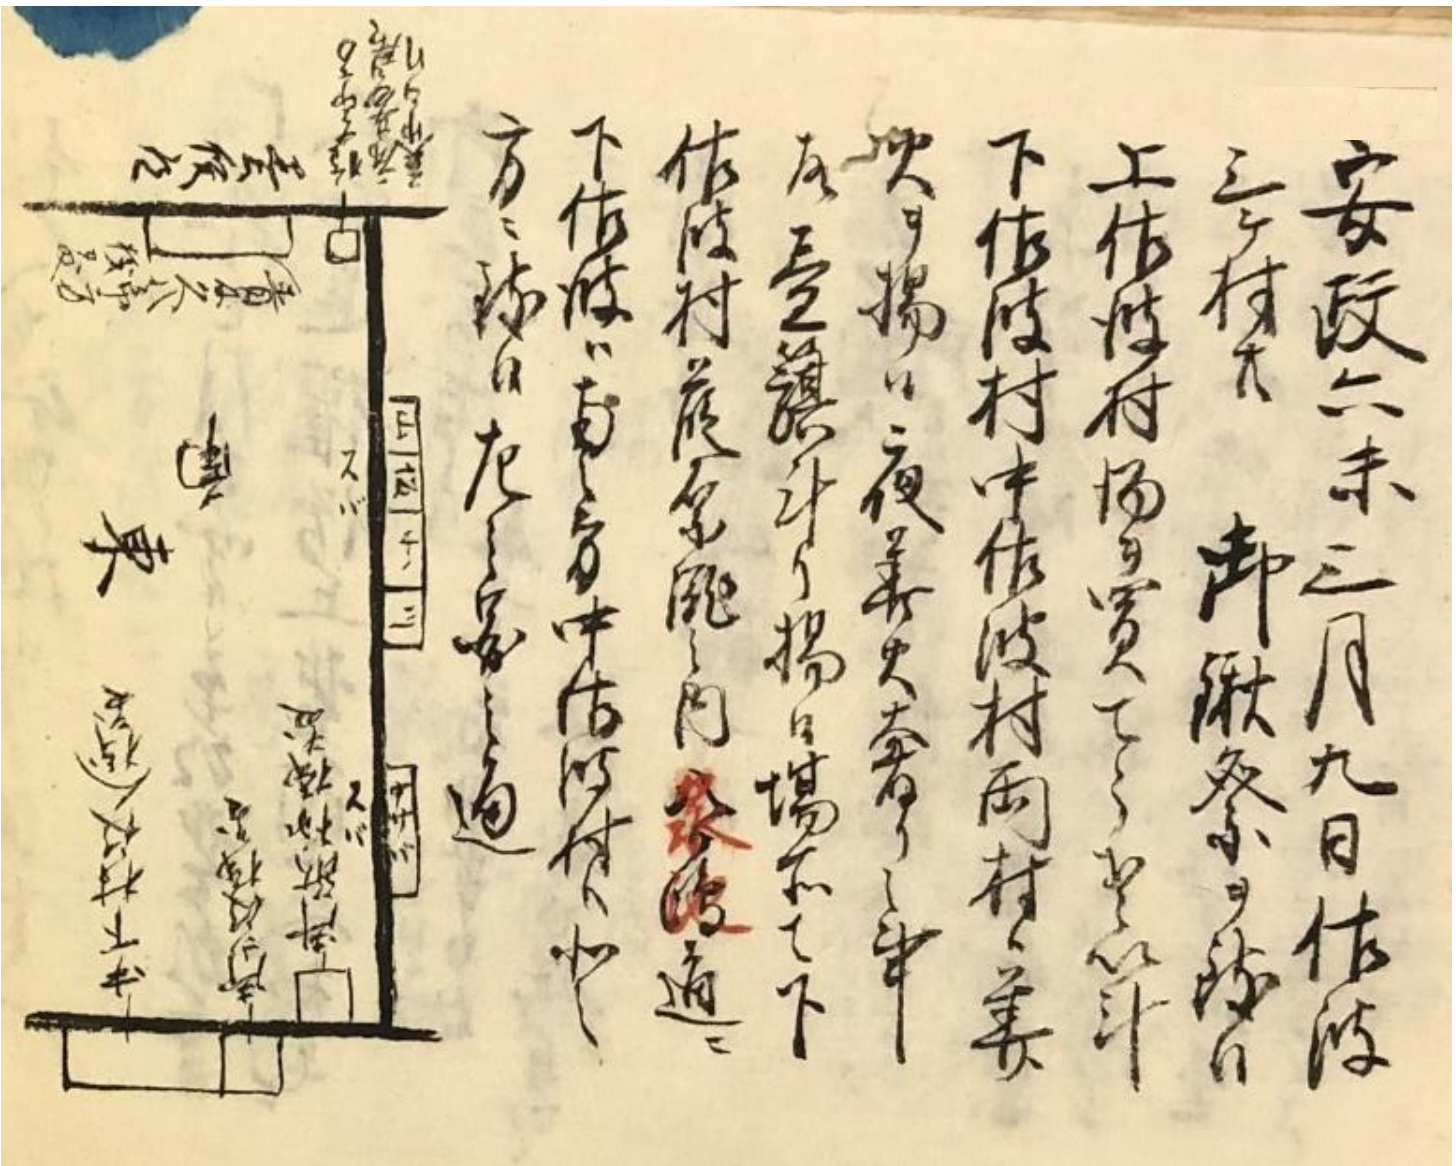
安政六未三月九日佐波
三ケ村ニ 御獄祭り候ニ付
上佐波村揚ヶ営ていそ吹ニ付
下佐波村中佐波村両村之義
ハ揚ハ夜義ニ先例ニ御中
成ニ付籤引ヲ揚ニ場所ニ而下
佐波村籠家ノ脇ノ内 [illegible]通ニ
下佐波ニ而ハ中佐波村之中
方ニ揚ヶ 右之図之通

東

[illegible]

南

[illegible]

スバ

スバ

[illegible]